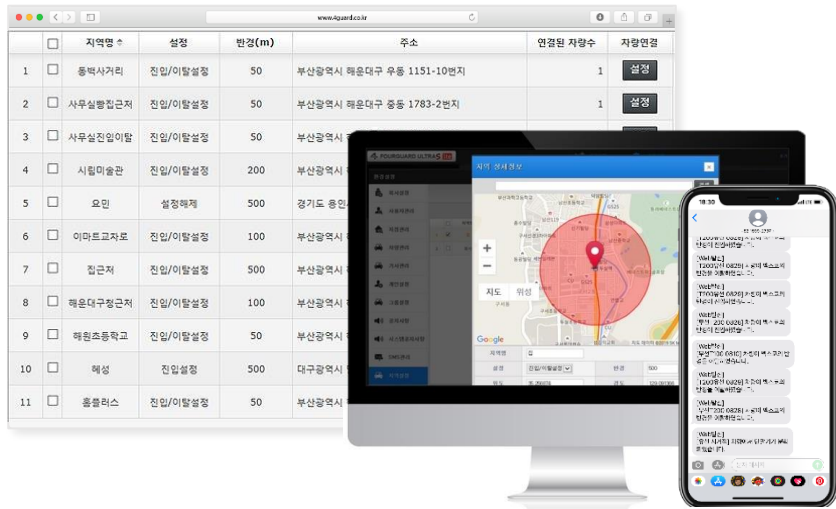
www.4guard.co.kr

| | ☐ | 지역명 ▲ | 설정 | 반경(m) | 주소 | 연결된 차량수 | 차량연결 |
|---|---|---|---|---|---|---|---|
| 1 | ☐ | 동백사거리 | 진입/이탈설정 | 50 | 부산광역시 해운대구 우동 1151-10번지 | 1 | 설정 |
| 2 | ☐ | 사무실빵집근처 | 진입/이탈설정 | 50 | 부산광역시 해운대구 중동 1783-2번지 | | 설정 |
| 3 | ☐ | 사무실진입이탈 | 진입/이탈설정 | 50 | 부산광역시 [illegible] | | |
| 4 | ☐ | 시립미술관 | 진입/이탈설정 | 200 | 부산광역시 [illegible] | | |
| 5 | ☐ | 요민 | 설정해제 | 500 | 경기도 용인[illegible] | | |
| 6 | ☐ | 이마트교차로 | 진입/이탈설정 | 100 | 부산광역시 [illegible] | | |
| 7 | ☐ | 집근처 | 진입/이탈설정 | 500 | 부산광역시 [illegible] | | |
| 8 | ☐ | 해운대구청근처 | 진입/이탈설정 | 100 | 부산광역시 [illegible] | | |
| 9 | ☐ | 해원초등학교 | 진입/이탈설정 | 50 | 부산광역시 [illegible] | | |
| 10 | ☐ | 혜성 | 진입설정 | 500 | 대구광역시 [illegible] | | |
| 11 | ☐ | 홈플러스 | 진입/이탈설정 | 50 | 부산광역시 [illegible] | | |

FOURGUARD ULTRA S
지역 상세 정보
지도 위성
Google
지역명
설정 진입/이탈설정
반경 500

[Web발신]
[Web발신]
[Web발신]
[Web발신]
[Web발신]
[Web발신]
[Web발신]
[Web발신]
[Web발신]